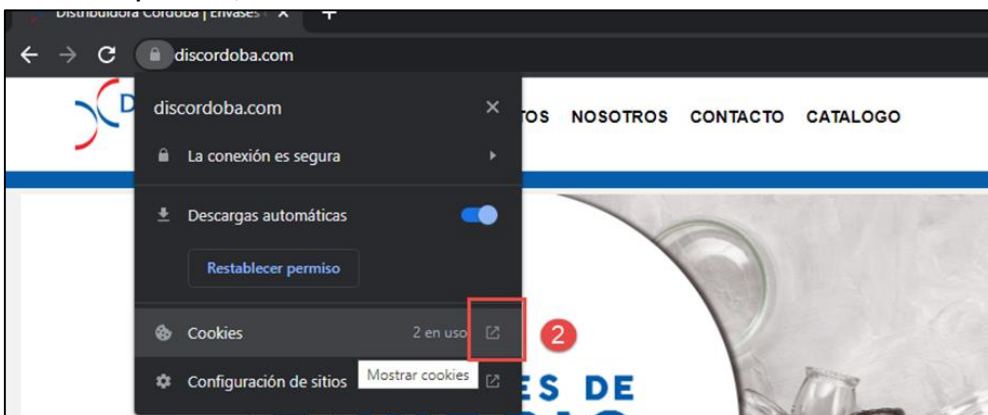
Distribuidora Cordoba | Envases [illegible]

discordoba.com

discordoba.com

La conexión es segura

Descargas automáticas

Restablecer permiso

Cookies 2 en uso

Configuración de sitios

Mostrar cookies

2

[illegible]TOS NOSOTROS CONTACTO CATALOGO

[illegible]ES DE